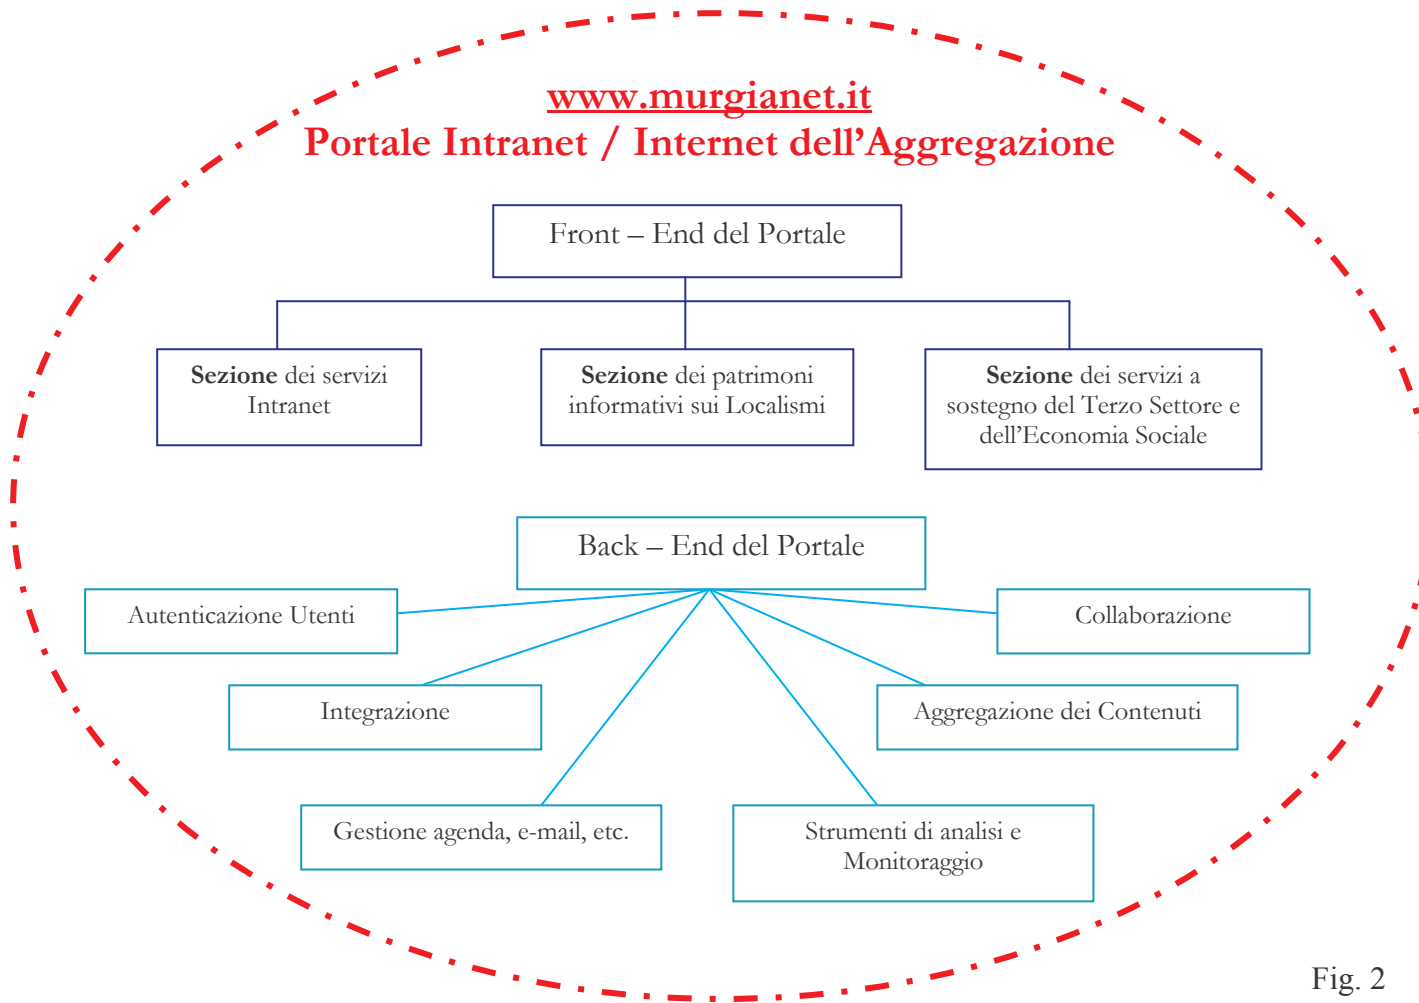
www.murgianet.it
Portale Intranet / Internet dell’Aggregazione

Front – End del Portale

**Sezione** dei servizi Intranet

**Sezione** dei patrimoni informativi sui Localismi

**Sezione** dei servizi a sostegno del Terzo Settore e dell’Economia Sociale

Back – End del Portale

Autenticazione Utenti

Collaborazione

Integrazione

Aggregazione dei Contenuti

Gestione agenda, e-mail, etc.

Strumenti di analisi e Monitoraggio

Fig. 2